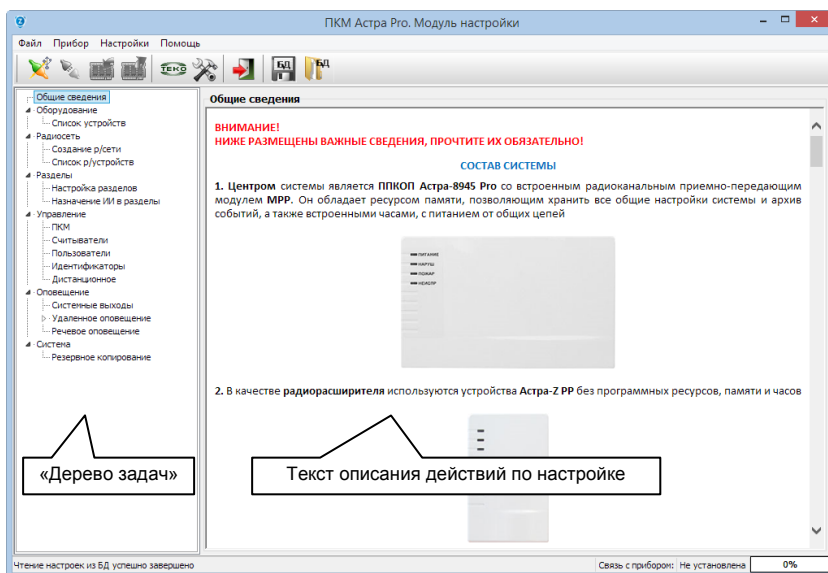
ПКМ Астра Pro. Модуль настройки

Файл Прибор Настройки Помощь

ТЕКО БД БД

Общие сведения
Оборудование
Список устройств
Радиосеть
Создание р/сети
Список р/устройств
Разделы
Настройка разделов
Назначение ИИ в разделы
Управление
ПКМ
Считыватели
Пользователи
Идентификаторы
Дистанционное
Оповещение
Системные выходы
Удаленное оповещение
Речевое оповещение
Система
Резервное копирование

«Дерево задач»

Общие сведения

ВНИМАНИЕ!
НИЖЕ РАЗМЕЩЕНЫ ВАЖНЫЕ СВЕДЕНИЯ, ПРОЧТИТЕ ИХ ОБЯЗАТЕЛЬНО!

СОСТАВ СИСТЕМЫ

1. Центром системы является ППКОП Астра-8945 Pro со встроенным радиоканальным приемно-передающим модулем МРР. Он обладает ресурсом памяти, позволяющим хранить все общие настройки системы и архив событий, а также встроенными часами, с питанием от общих цепей

ПИТАНИЕ
НАРУШ
ПОЖАР
НЕИСПР

2. В качестве радиорасширителя используются устройства Астра-Z РР без программных ресурсов, памяти и часов

Текст описания действий по настройке

Чтение настроек из БД успешно завершено
Связь с прибором: Не установлена
0%